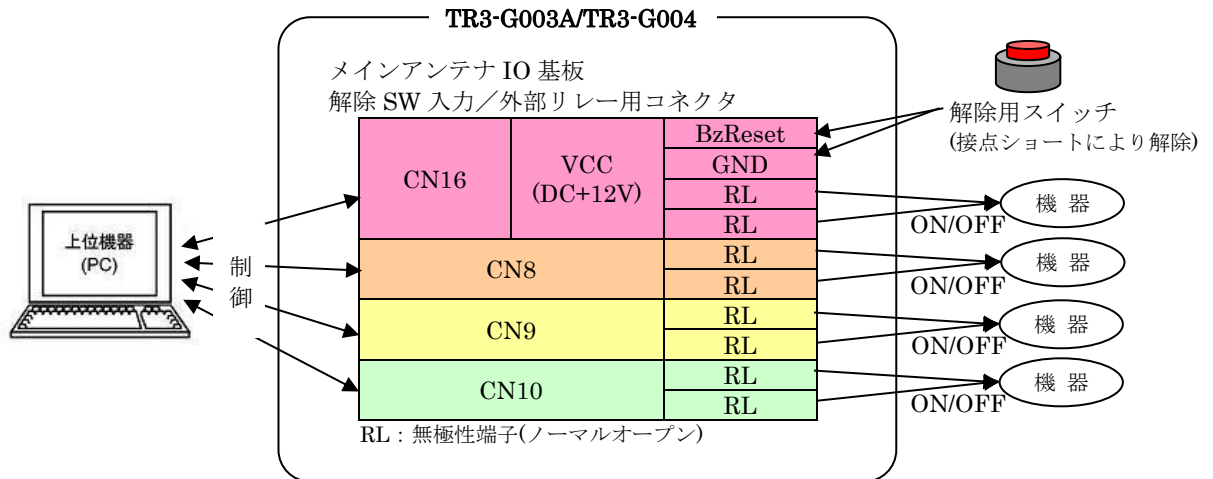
TR3-G003A/TR3-G004

メインアンテナ IO 基板
解除 SW 入力／外部リレー用コネクタ

| CN16 | VCC (DC+12V) | BzReset |
|---|---|---|
| | | GND |
| | | RL |
| | | RL |
| CN8 | | RL |
| | | RL |
| CN9 | | RL |
| | | RL |
| CN10 | | RL |
| | | RL |

RL：無極性端子(ノーマルオープン)

解除用スイッチ
(接点ショートにより解除)

機 器
ON/OFF
機 器
ON/OFF
機 器
ON/OFF
機 器
ON/OFF

上位機器
(PC)

制
御